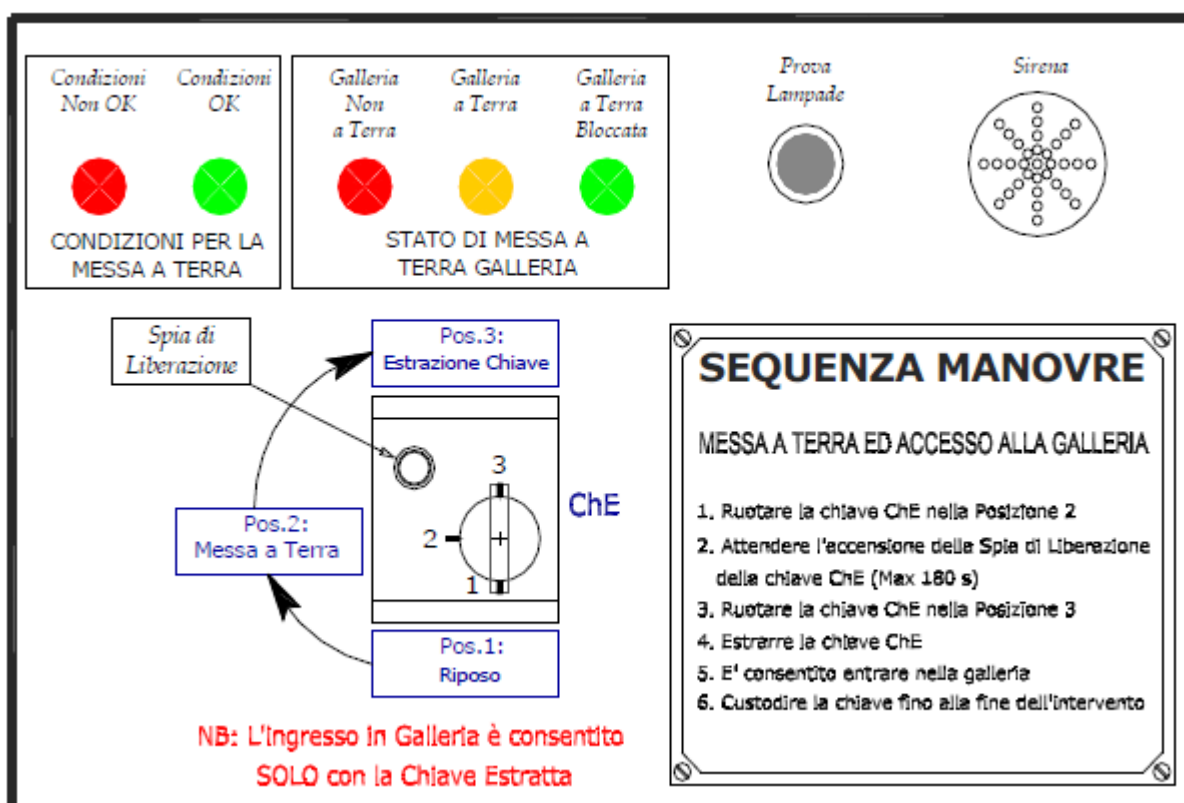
Condizioni Non OK

Condizioni OK

CONDIZIONI PER LA MESSA A TERRA

Galleria Non a Terra

Galleria a Terra

Galleria a Terra Bloccata

STATO DI MESSA A TERRA GALLERIA

Prova Lampade

Sirena

Spia di Liberazione

Pos.3: Estrazione Chiave

3

2

1

ChE

Pos.2: Messa a Terra

Pos.1: Riposo

NB: L'ingresso in Galleria è consentito SOLO con la Chiave Estratta

SEQUENZA MANOVRE

MESSA A TERRA ED ACCESSO ALLA GALLERIA

1. Ruotare la chiave ChE nella Posizione 2
2. Attendere l'accensione della Spia di Liberazione della chiave ChE (Max 180 s)
3. Ruotare la chiave ChE nella Posizione 3
4. Estrarre la chiave ChE
5. E' consentito entrare nella galleria
6. Custodire la chiave fino alla fine dell'intervento